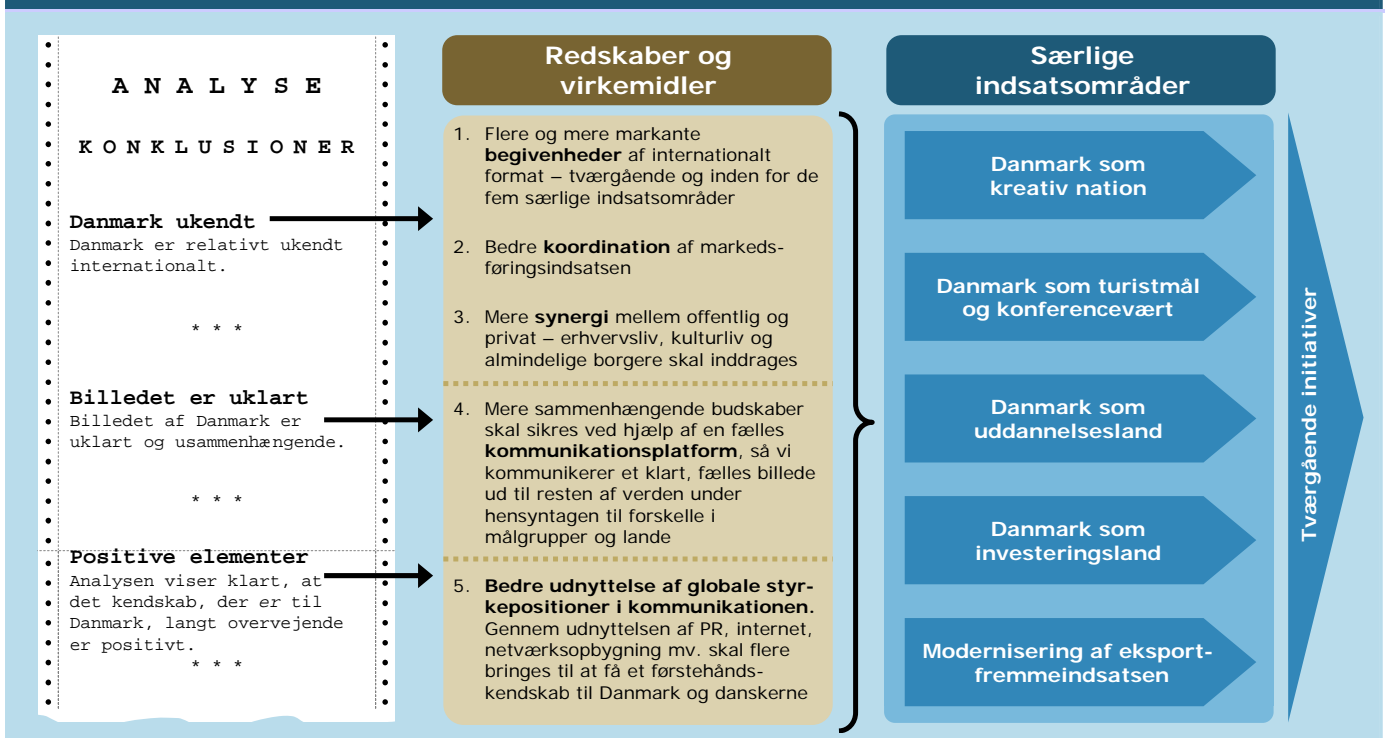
A N A L Y S E

K O N K L U S I O N E R

**Danmark ukendt**
Danmark er relativt ukendt internationalt.

* * *

**Billedet er uklart**
Billedet af Danmark er uklart og usammenhængende.

* * *

**Positive elementer**
Analysen viser klart, at det kendskab, der *er* til Danmark, langt overvejende er positivt.

* * *

Redskaber og virkemidler

1. Flere og mere markante **begivenheder** af internationalt format – tværgående og inden for de fem særlige indsatsområder

2. Bedre **koordination** af markedsføringsindsatsen

3. Mere **synergi** mellem offentlig og privat – erhvervsliv, kulturliv og almindelige borgere skal inddrages

4. Mere sammenhængende budskaber skal sikres ved hjælp af en fælles **kommunikationsplatform**, så vi kommunikerer et klart, fælles billede ud til resten af verden under hensyntagen til forskelle i målgrupper og lande

5. **Bedre udnyttelse af globale styrkepositioner i kommunikationen.** Gennem udnyttelsen af PR, internet, netværksopbygning mv. skal flere bringes til at få et førstehåndskendskab til Danmark og danskerne

Særlige indsatsområder

Danmark som kreativ nation

Danmark som turistmål og konferencevært

Danmark som uddannelsesland

Danmark som investeringsland

Modernisering af eksportfremmeindsatsen

Tværgående initiativer